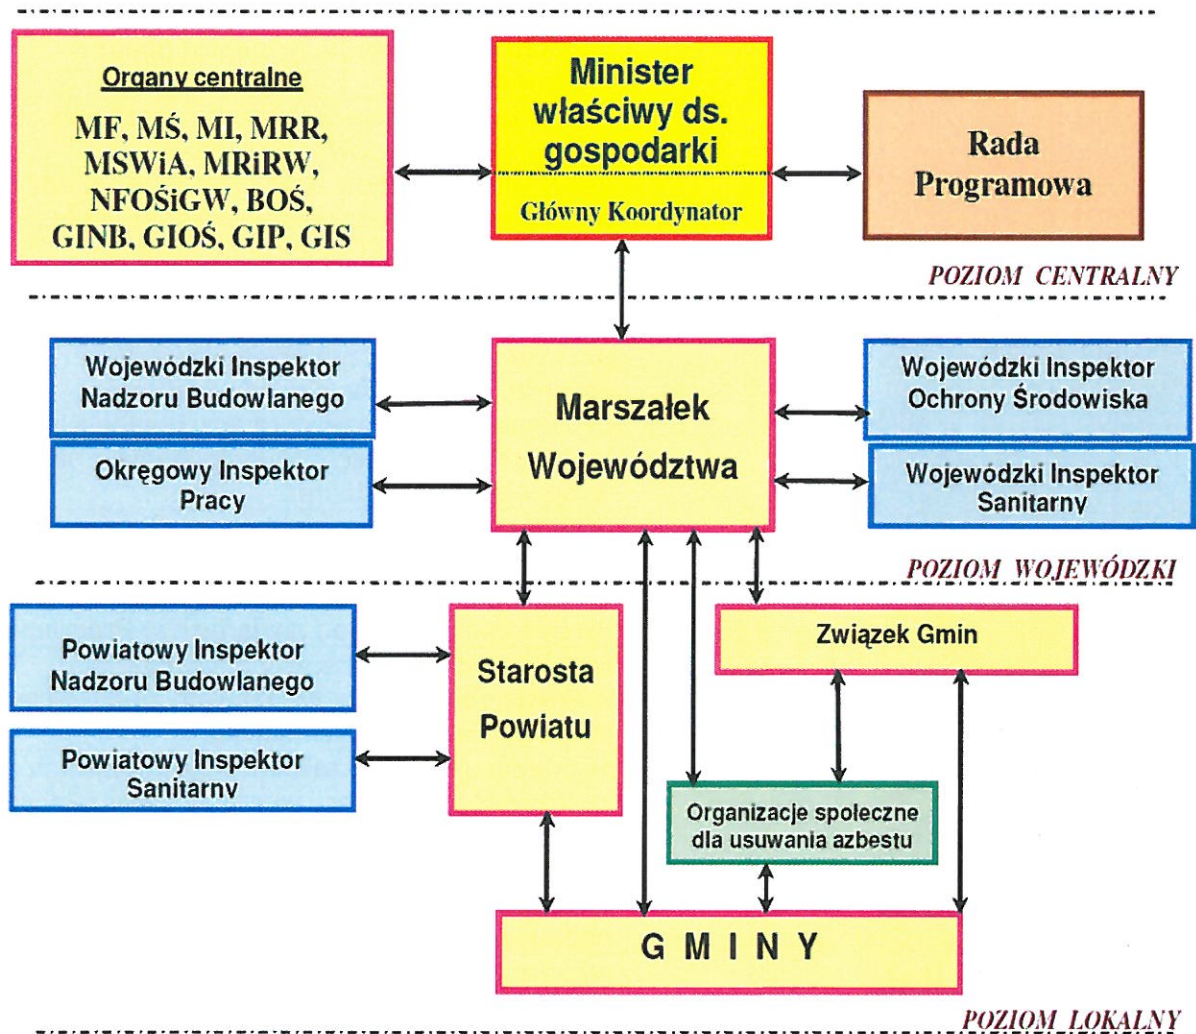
Organy centralne

MF, MŚ, MI, MRR, MSWiA, MRiRW, NFOŚiGW, BOŚ, GINB, GIOŚ, GIP, GIS

Minister właściwy ds. gospodarki

Główny Koordynator

Rada Programowa

POZIOM CENTRALNY

Wojewódzki Inspektor Nadzoru Budowlanego

Okręgowy Inspektor Pracy

Marszałek Województwa

Wojewódzki Inspektor Ochrony Środowiska

Wojewódzki Inspektor Sanitarny

POZIOM WOJEWÓDZKI

Powiatowy Inspektor Nadzoru Budowlanego

Powiatowy Inspektor Sanitarny

Starosta Powiatu

Związek Gmin

Organizacje społeczne dla usuwania azbestu

G M I N Y

POZIOM LOKALNY